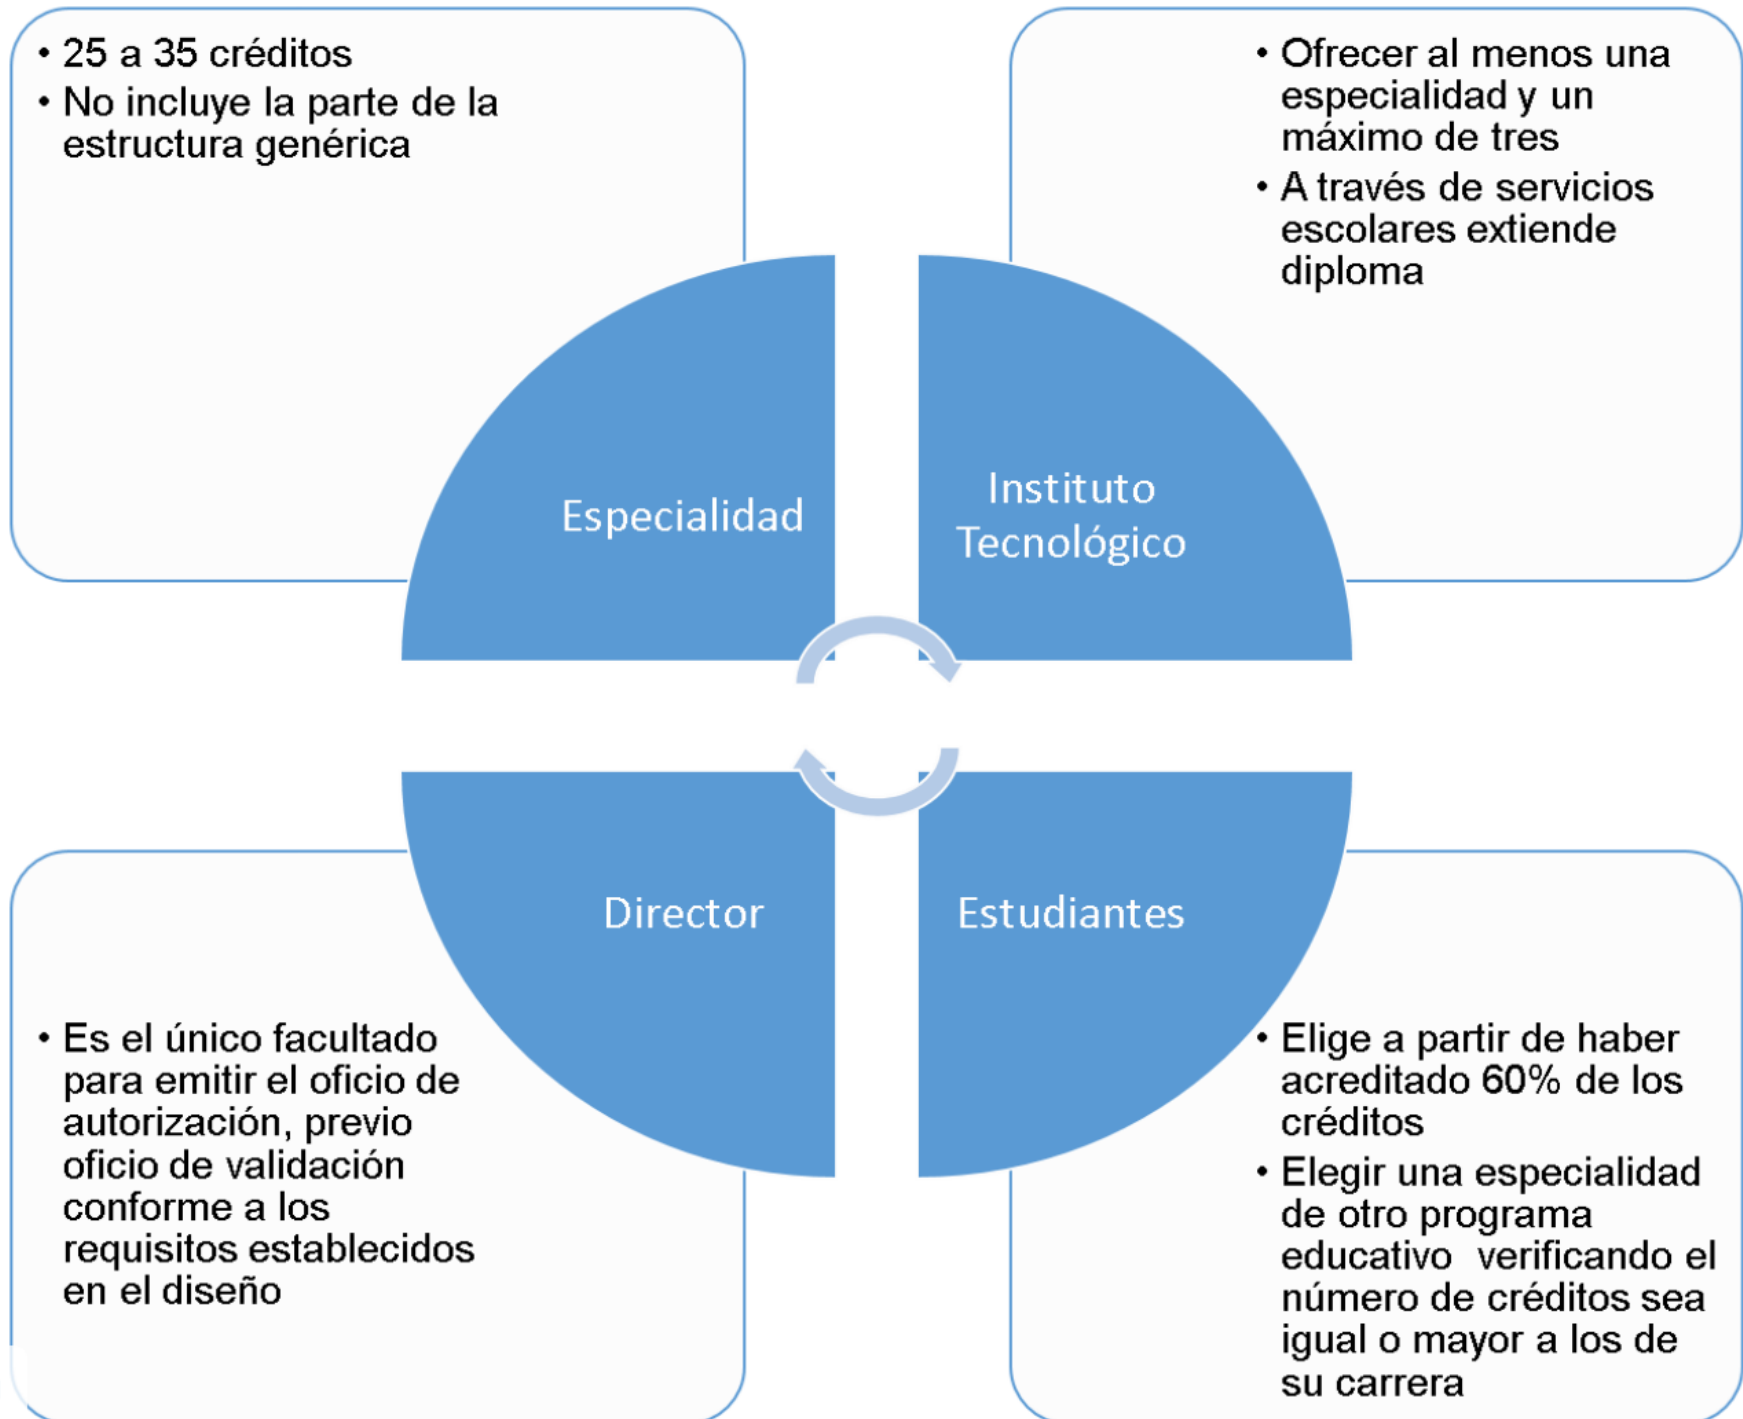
• 25 a 35 créditos
• No incluye la parte de la estructura genérica

• Ofrecer al menos una especialidad y un máximo de tres
• A través de servicios escolares extiende diploma

Especialidad

Instituto Tecnológico

Director

Estudiantes

• Es el único facultado para emitir el oficio de autorización, previo oficio de validación conforme a los requisitos establecidos en el diseño

• Elige a partir de haber acreditado 60% de los créditos
• Elegir una especialidad de otro programa educativo verificando el número de créditos sea igual o mayor a los de su carrera